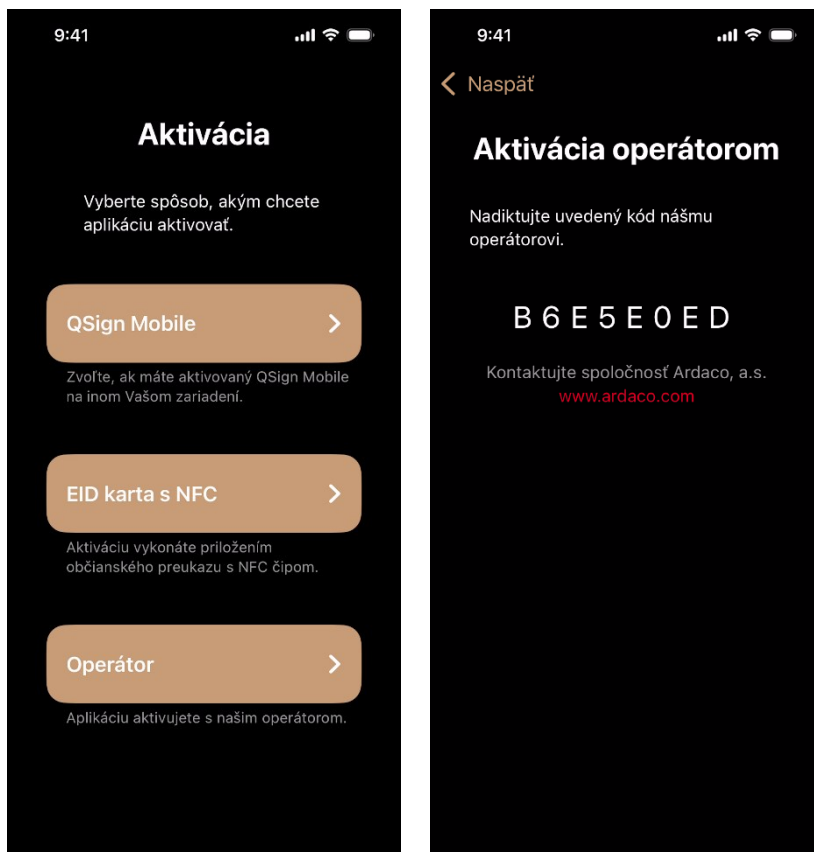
9:41

Aktivácia

Vyberte spôsob, akým chcete aplikáciu aktivovať.

QSign Mobile

Zvoľte, ak máte aktivovaný QSign Mobile na inom Vašom zariadení.

EID karta s NFC

Aktiváciu vykonáte priložením občianskeho preukazu s NFC čipom.

Operátor

Aplikáciu aktivujete s našim operátorom.

9:41

Naspäť

Aktivácia operátorom

Nadiktujte uvedený kód nášmu operátorovi.

B6E5E0ED

Kontaktujte spoločnosť Ardaco, a.s.
www.ardaco.com